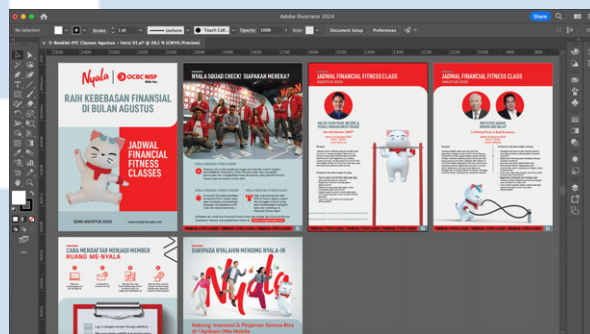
Adobe Illustrator 2024

Share

No Selection

Stroke

1 pt

Uniform

Touch Calli...

Opacity

100%

Style

Document Setup

Preferences

E-Booklet FFC Classes Agustus - Versi 3 1.ai* @ 33,1 % (CMYK/Preview)

Nyala

OCBC NISP

RAIH KEBEBASAN FINANSIAL DI BULAN AGUSTUS

JADWAL FINANCIAL FITNESS CLASSES

NYALA SQUAD CHECK! SIAPKAN MEREKA?

JADWAL FINANCIAL FITNESS CLASS

AGUSTUS 2023

JADWAL FINANCIAL FITNESS CLASS

AGUSTUS 2023

CARA MENDAFTAR MENJADI MEMBER RUANG ME-NYALA

DARIPADA NYALAHIN MENDING NYALA-IN

Nyala

Nabung, Investasi & Pinjaman Semua Bisa di 1 Aplikasi OBe Mobile